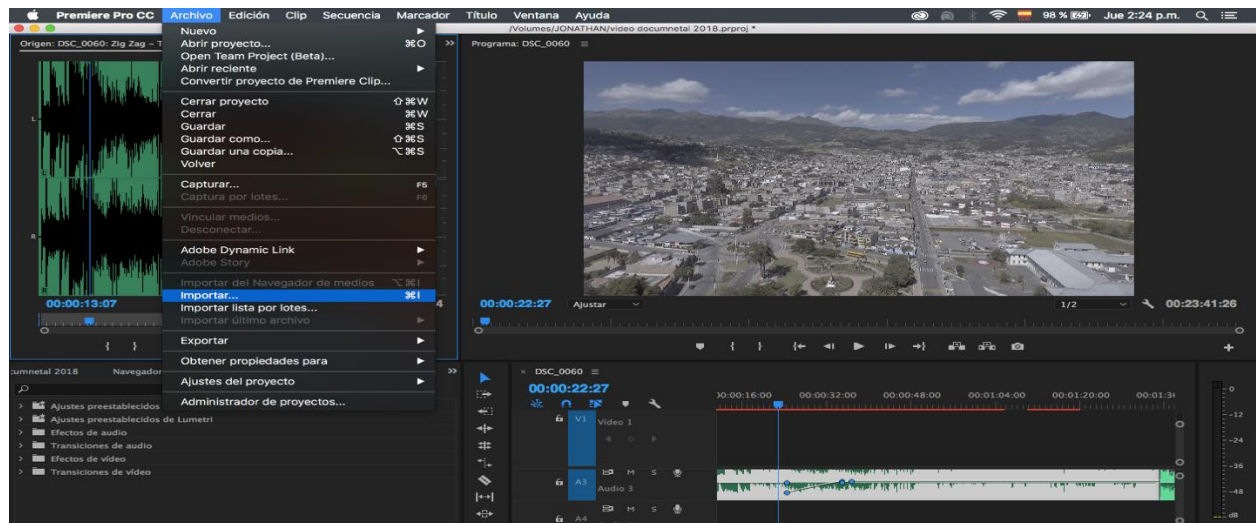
Premiere Pro CC Archivo Edición Clip Secuencia Marcador Título Ventana Ayuda 98 % Jue 2:24 p.m.

/Volumes/JONATHAN/video documnetal 2018.prproj *

Origen: DSC_0060: Zig Zag – T

Nuevo
Abrir proyecto... ⌘O
Open Team Project (Beta)...
Abrir reciente
Convertir proyecto de Premiere Clip...

Cerrar proyecto ⇧⌘W
Cerrar ⌘W
Guardar ⌘S
Guardar como... ⇧⌘S
Guardar una copia... ⌥⌘S
Volver

Capturar... F5
Captura por lotes... F6

Vincular medios...
Desconectar...

Adobe Dynamic Link
Adobe Story

Importar del Navegador de medios ⌥⌘I
Importar... ⌘I
Importar lista por lotes...
Importar último archivo

Exportar

Obtener propiedades para

Ajustes del proyecto

Administrador de proyectos...

Programa: DSC_0060

00:00:13:07

00:00:22:27 Ajustar 1/2 00:23:41:26

cumnetal 2018 Navegador

Ajustes preestablecidos
Ajustes preestablecidos de Lumetri
Efectos de audio
Transiciones de audio
Efectos de vídeo
Transiciones de vídeo

DSC_0060
00:00:22:27
00:00:16:00 00:00:32:00 00:00:48:00 00:01:04:00 00:01:20:00 00:01:3
V1 Vídeo 1
A3 M S Audio 3
A4 M S

0 -12 -24 -36 -48 dB